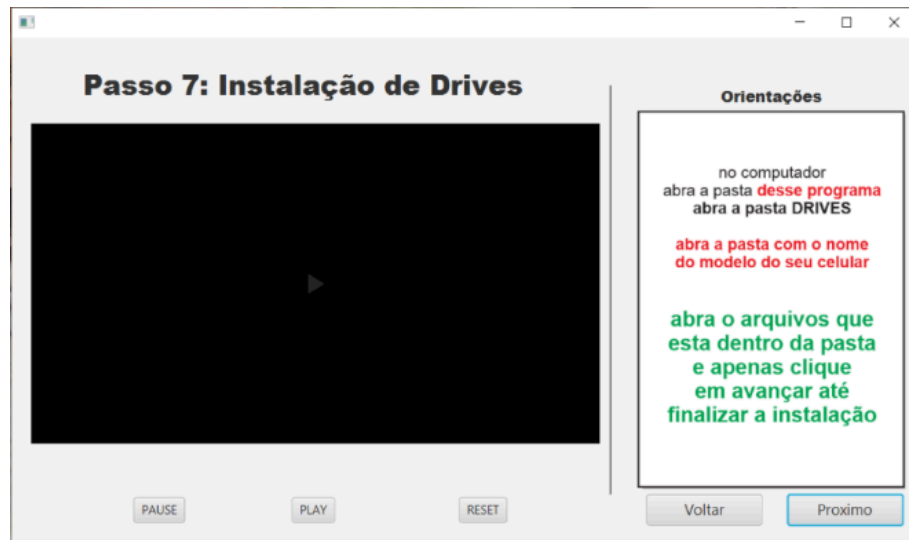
Passo 7: Instalação de Drives

Orientações

no computador
abra a pasta desse programa
abra a pasta DRIVES

abra a pasta com o nome do modelo do seu celular

abra o arquivos que esta dentro da pasta e apenas clique em avançar até finalizar a instalação

PAUSE PLAY RESET

Voltar Proximo